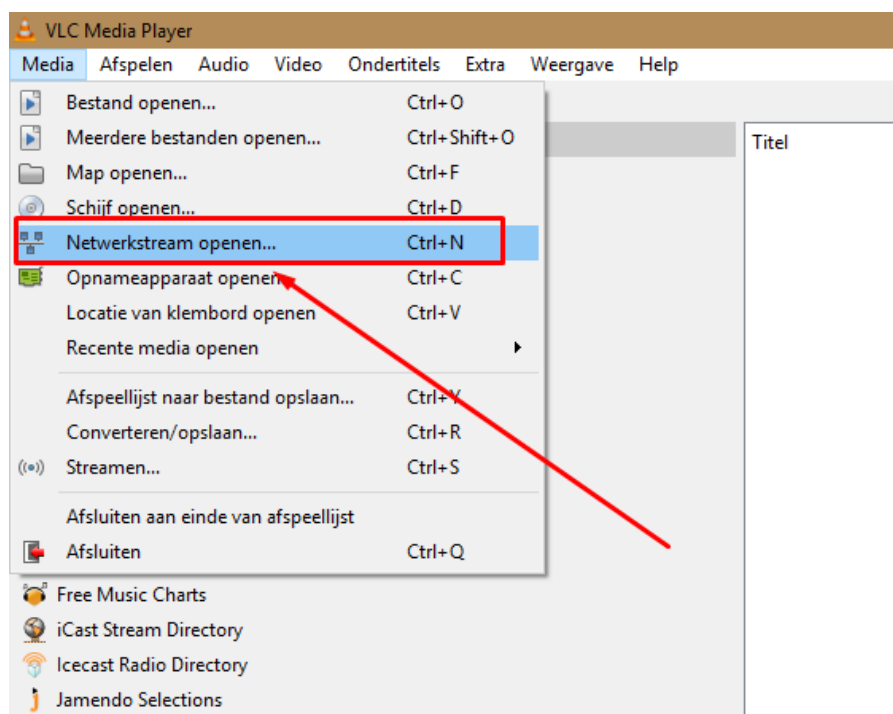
VLC Media Player

Media Afspelen Audio Video Ondertitels Extra Weergave Help

Bestand openen... Ctrl+O
Meerdere bestanden openen... Ctrl+Shift+O
Map openen... Ctrl+F
Schijf openen... Ctrl+D
Netwerkstream openen... Ctrl+N
Opnameapparaat openen Ctrl+C
Locatie van klembord openen Ctrl+V
Recente media openen
Afspeellijst naar bestand opslaan... Ctrl+Y
Converteren/opslaan... Ctrl+R
Streamen... Ctrl+S
Afsluiten aan einde van afspeellijst
Afsluiten Ctrl+Q

Titel

Free Music Charts
iCast Stream Directory
Icecast Radio Directory
Jamendo Selections